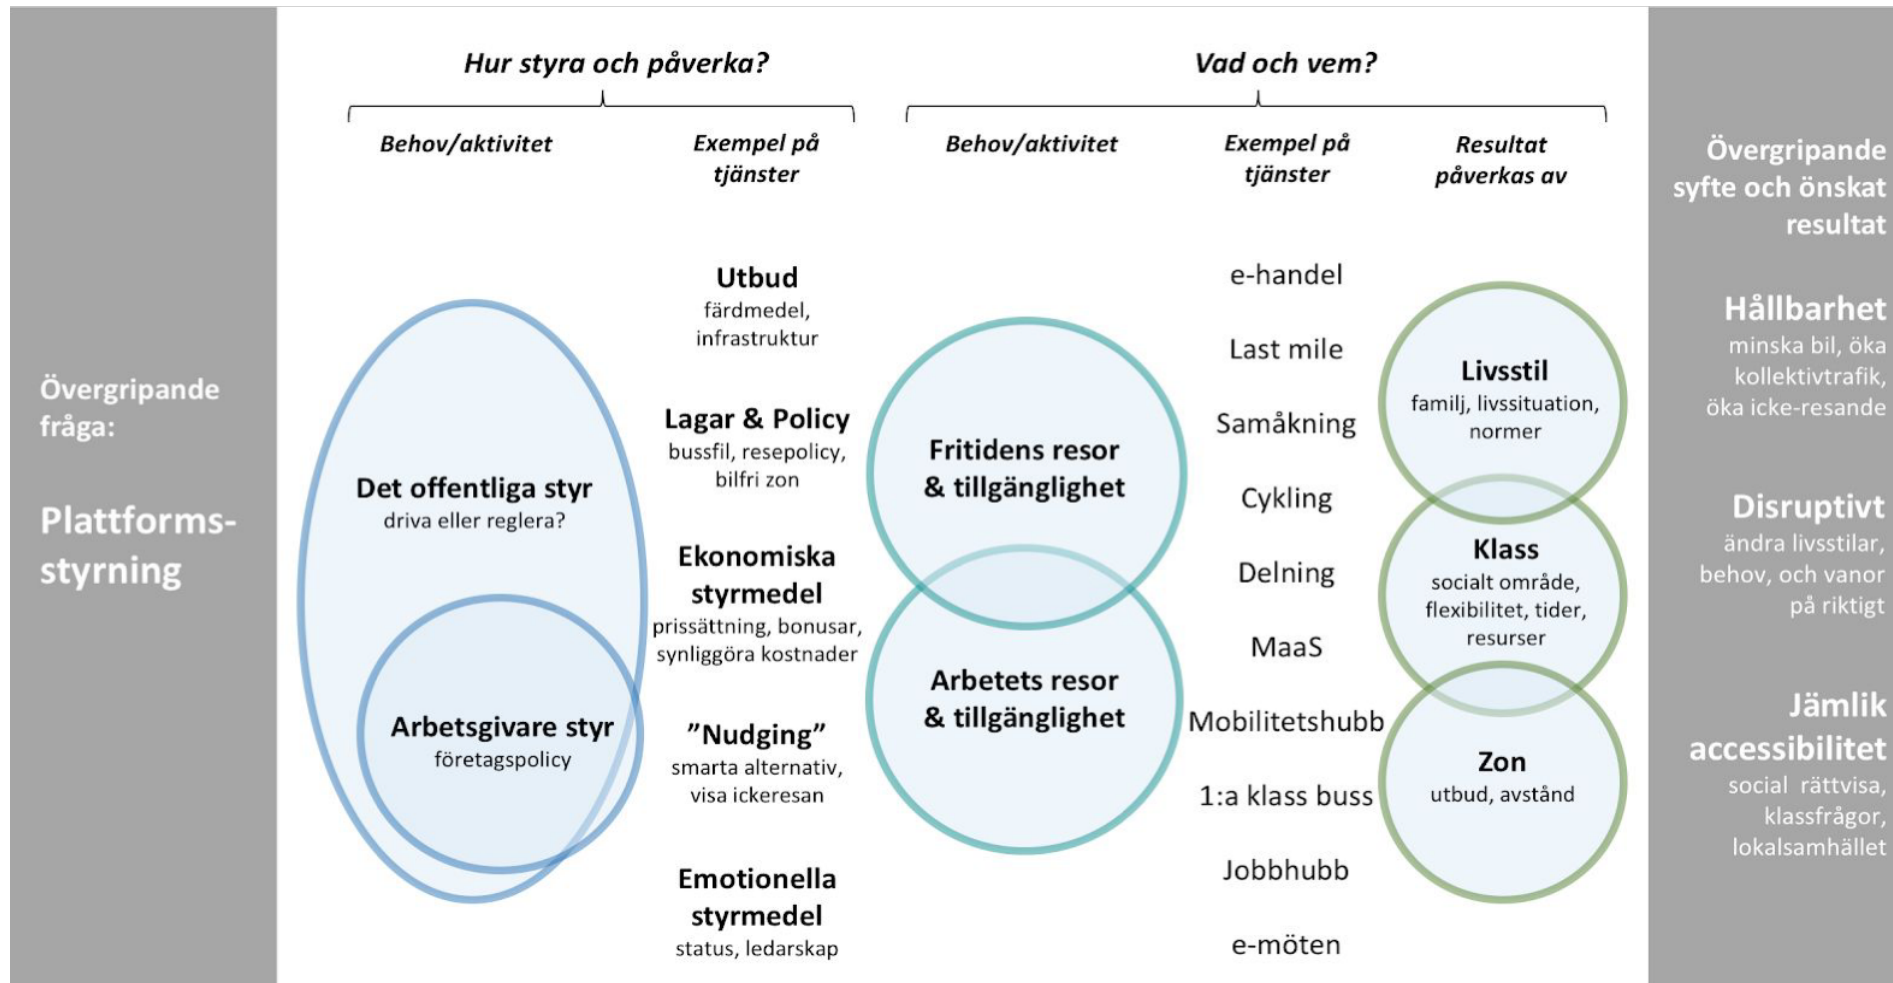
Övergripande fråga:

Plattforms-styrning

Hur styra och påverka?

Behov/aktivitet

Exempel på tjänster

Det offentliga styr
driva eller reglera?

Arbetsgivare styr
företagspolicy

Utbud
färdmedel, infrastruktur

Lagar & Policy
bussfil, resepolicy, bilfri zon

Ekonomiska styrmedel
prissättning, bonusar, synliggöra kostnader

"Nudging"
smarta alternativ, visa ickeresan

Emotionella styrmedel
status, ledarskap

Vad och vem?

Behov/aktivitet

Exempel på tjänster

Resultat påverkas av

Fritidens resor & tillgänglighet

Arbetets resor & tillgänglighet

e-handel

Last mile

Samåkning

Cykling

Delning

MaaS

Mobilitetshubb

1:a klass buss

Jobbhubb

e-möten

Livsstil
familj, livssituation, normer

Klass
socialt område, flexibilitet, tider, resurser

Zon
utbud, avstånd

Övergripande syfte och önskat resultat

Hållbarhet
minska bil, öka kollektivtrafik, öka icke-resande

Disruptivt
ändra livsstilar, behov, och vanor på riktigt

Jämlik accessibilitet
social rättvisa, klassfrågor, lokalsamhället